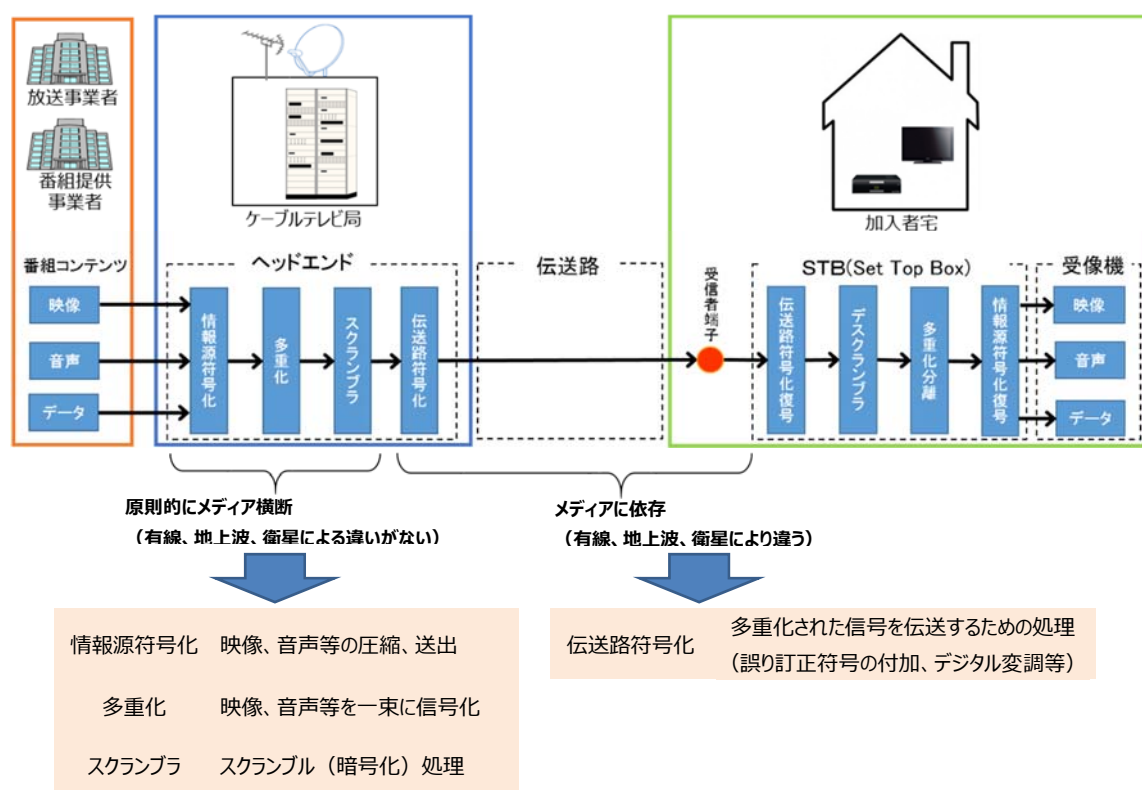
放送事業者

番組提供事業者

番組コンテンツ

映像

音声

データ

ケーブルテレビ局

ヘッドエンド

情報源符号化

多重化

スクランブラ

伝送路符号化

伝送路

加入者宅

受信者端子

STB(Set Top Box)

伝送路符号化復号

デスクランブラ

多重化分離

情報源符号化復号

受像機

映像

音声

データ

原則的にメディア横断
（有線、地上波、衛星による違いがない）

メディアに依存
（有線、地上波、衛星により違う）

| 情報源符号化 | 映像、音声等の圧縮、送出 |
|---|---|
| 多重化 | 映像、音声等を一束に信号化 |
| スクランブラ | スクランブル（暗号化）処理 |

| 伝送路符号化 | 多重化された信号を伝送するための処理（誤り訂正符号の付加、デジタル変調等） |
|---|---|